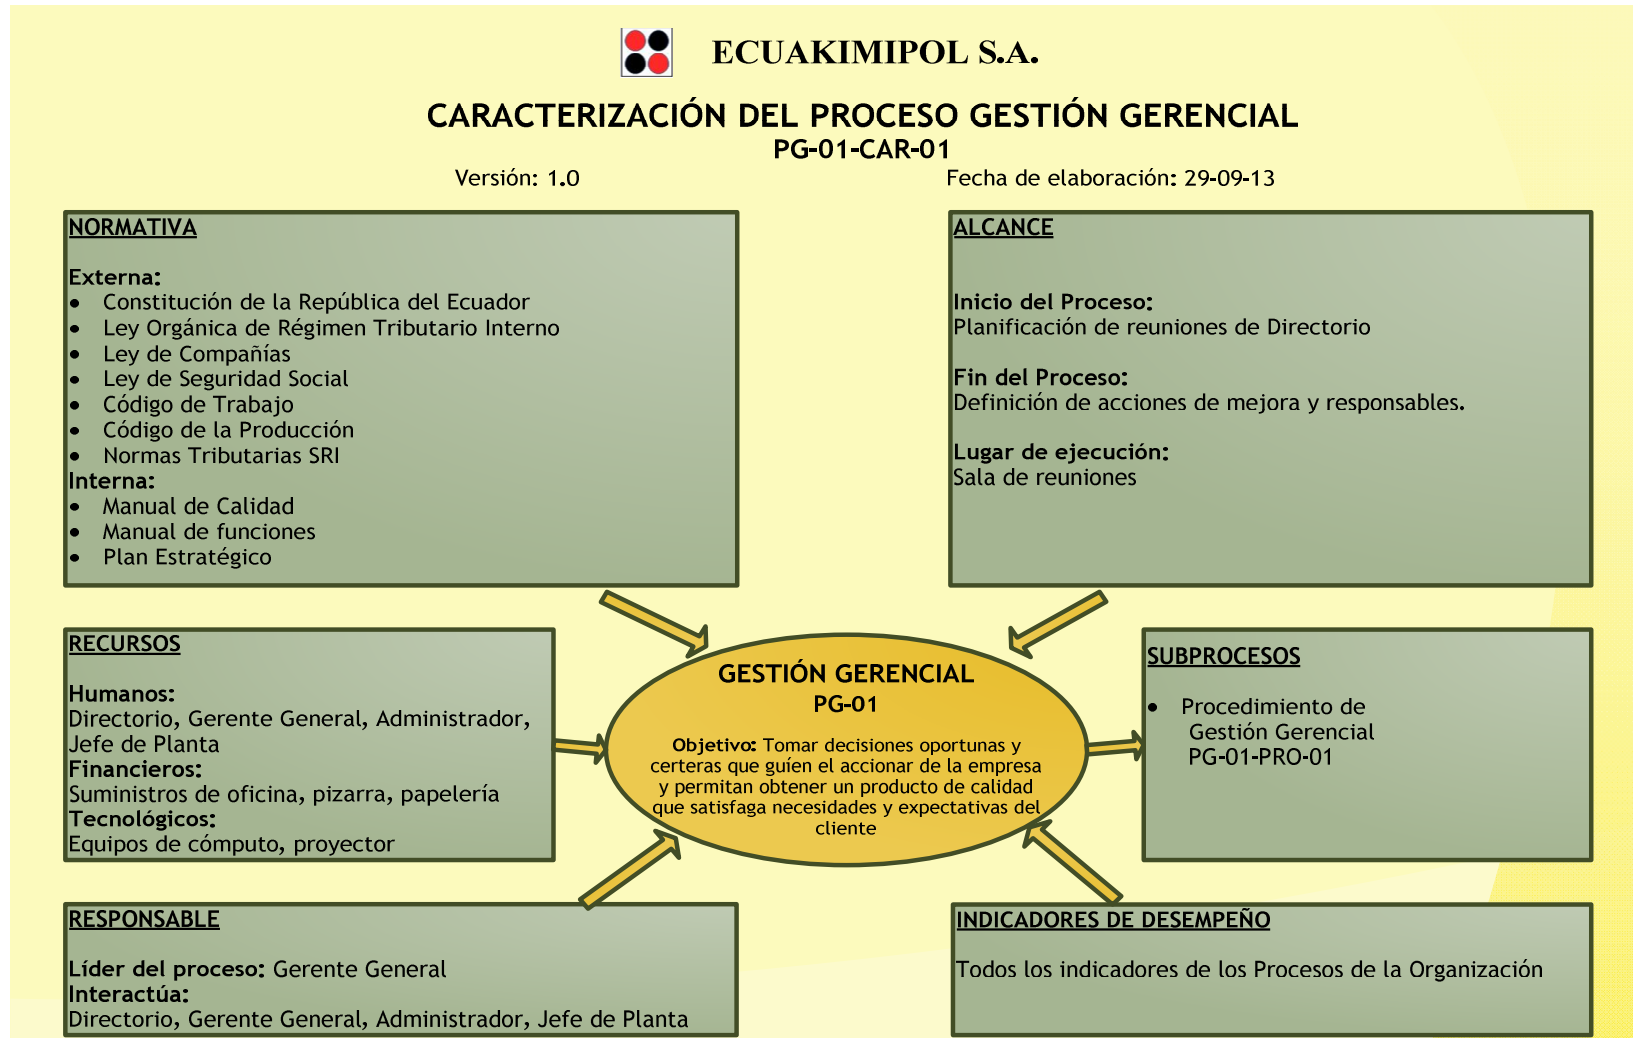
ECUAKIMIPOL S.A.

CARACTERIZACIÓN DEL PROCESO GESTIÓN GERENCIAL
PG-01-CAR-01

Versión: 1.0

Fecha de elaboración: 29-09-13

NORMATIVA

Externa:
• Constitución de la República del Ecuador
• Ley Orgánica de Régimen Tributario Interno
• Ley de Compañías
• Ley de Seguridad Social
• Código de Trabajo
• Código de la Producción
• Normas Tributarias SRI
Interna:
• Manual de Calidad
• Manual de funciones
• Plan Estratégico

ALCANCE

Inicio del Proceso:
Planificación de reuniones de Directorio

Fin del Proceso:
Definición de acciones de mejora y responsables.

Lugar de ejecución:
Sala de reuniones

RECURSOS

Humanos:
Directorio, Gerente General, Administrador, Jefe de Planta
Financieros:
Suministros de oficina, pizarra, papelería
Tecnológicos:
Equipos de cómputo, proyector

GESTIÓN GERENCIAL
PG-01

Objetivo: Tomar decisiones oportunas y certeras que guíen el accionar de la empresa y permitan obtener un producto de calidad que satisfaga necesidades y expectativas del cliente

SUBPROCESOS

• Procedimiento de Gestión Gerencial PG-01-PRO-01

RESPONSABLE

Líder del proceso: Gerente General
Interactúa:
Directorio, Gerente General, Administrador, Jefe de Planta

INDICADORES DE DESEMPEÑO

Todos los indicadores de los Procesos de la Organización